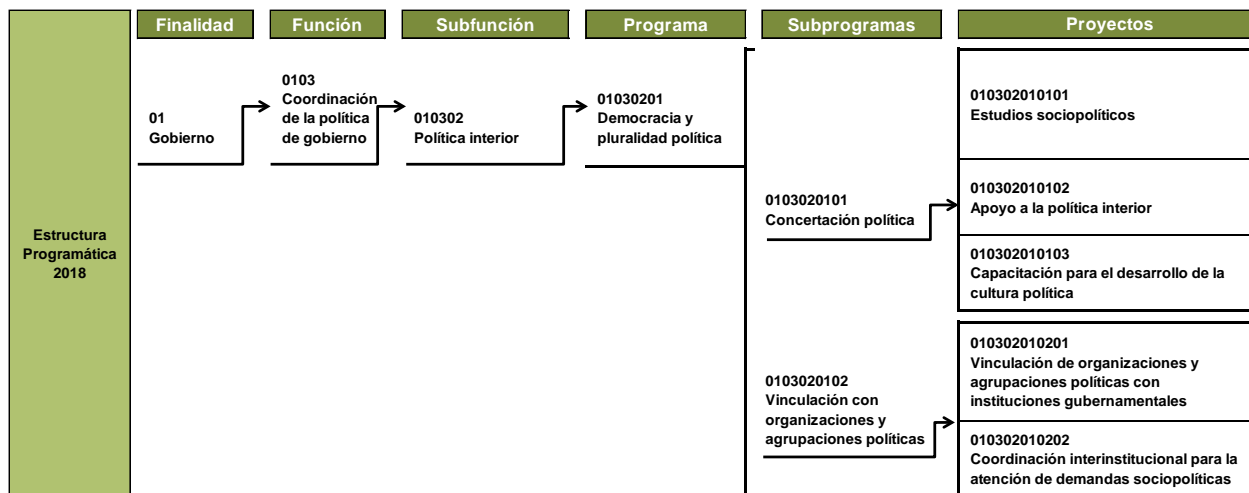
Estructura Programática 2018

Finalidad

01
Gobierno

Función

0103
Coordinación de la política de gobierno

Subfunción

010302
Política interior

Programa

01030201
Democracia y pluralidad política

Subprogramas

0103020101
Concertación política

0103020102
Vinculación con organizaciones y agrupaciones políticas

Proyectos

010302010101
Estudios sociopolíticos

010302010102
Apoyo a la política interior

010302010103
Capacitación para el desarrollo de la cultura política

010302010201
Vinculación de organizaciones y agrupaciones políticas con instituciones gubernamentales

010302010202
Coordinación interinstitucional para la atención de demandas sociopolíticas